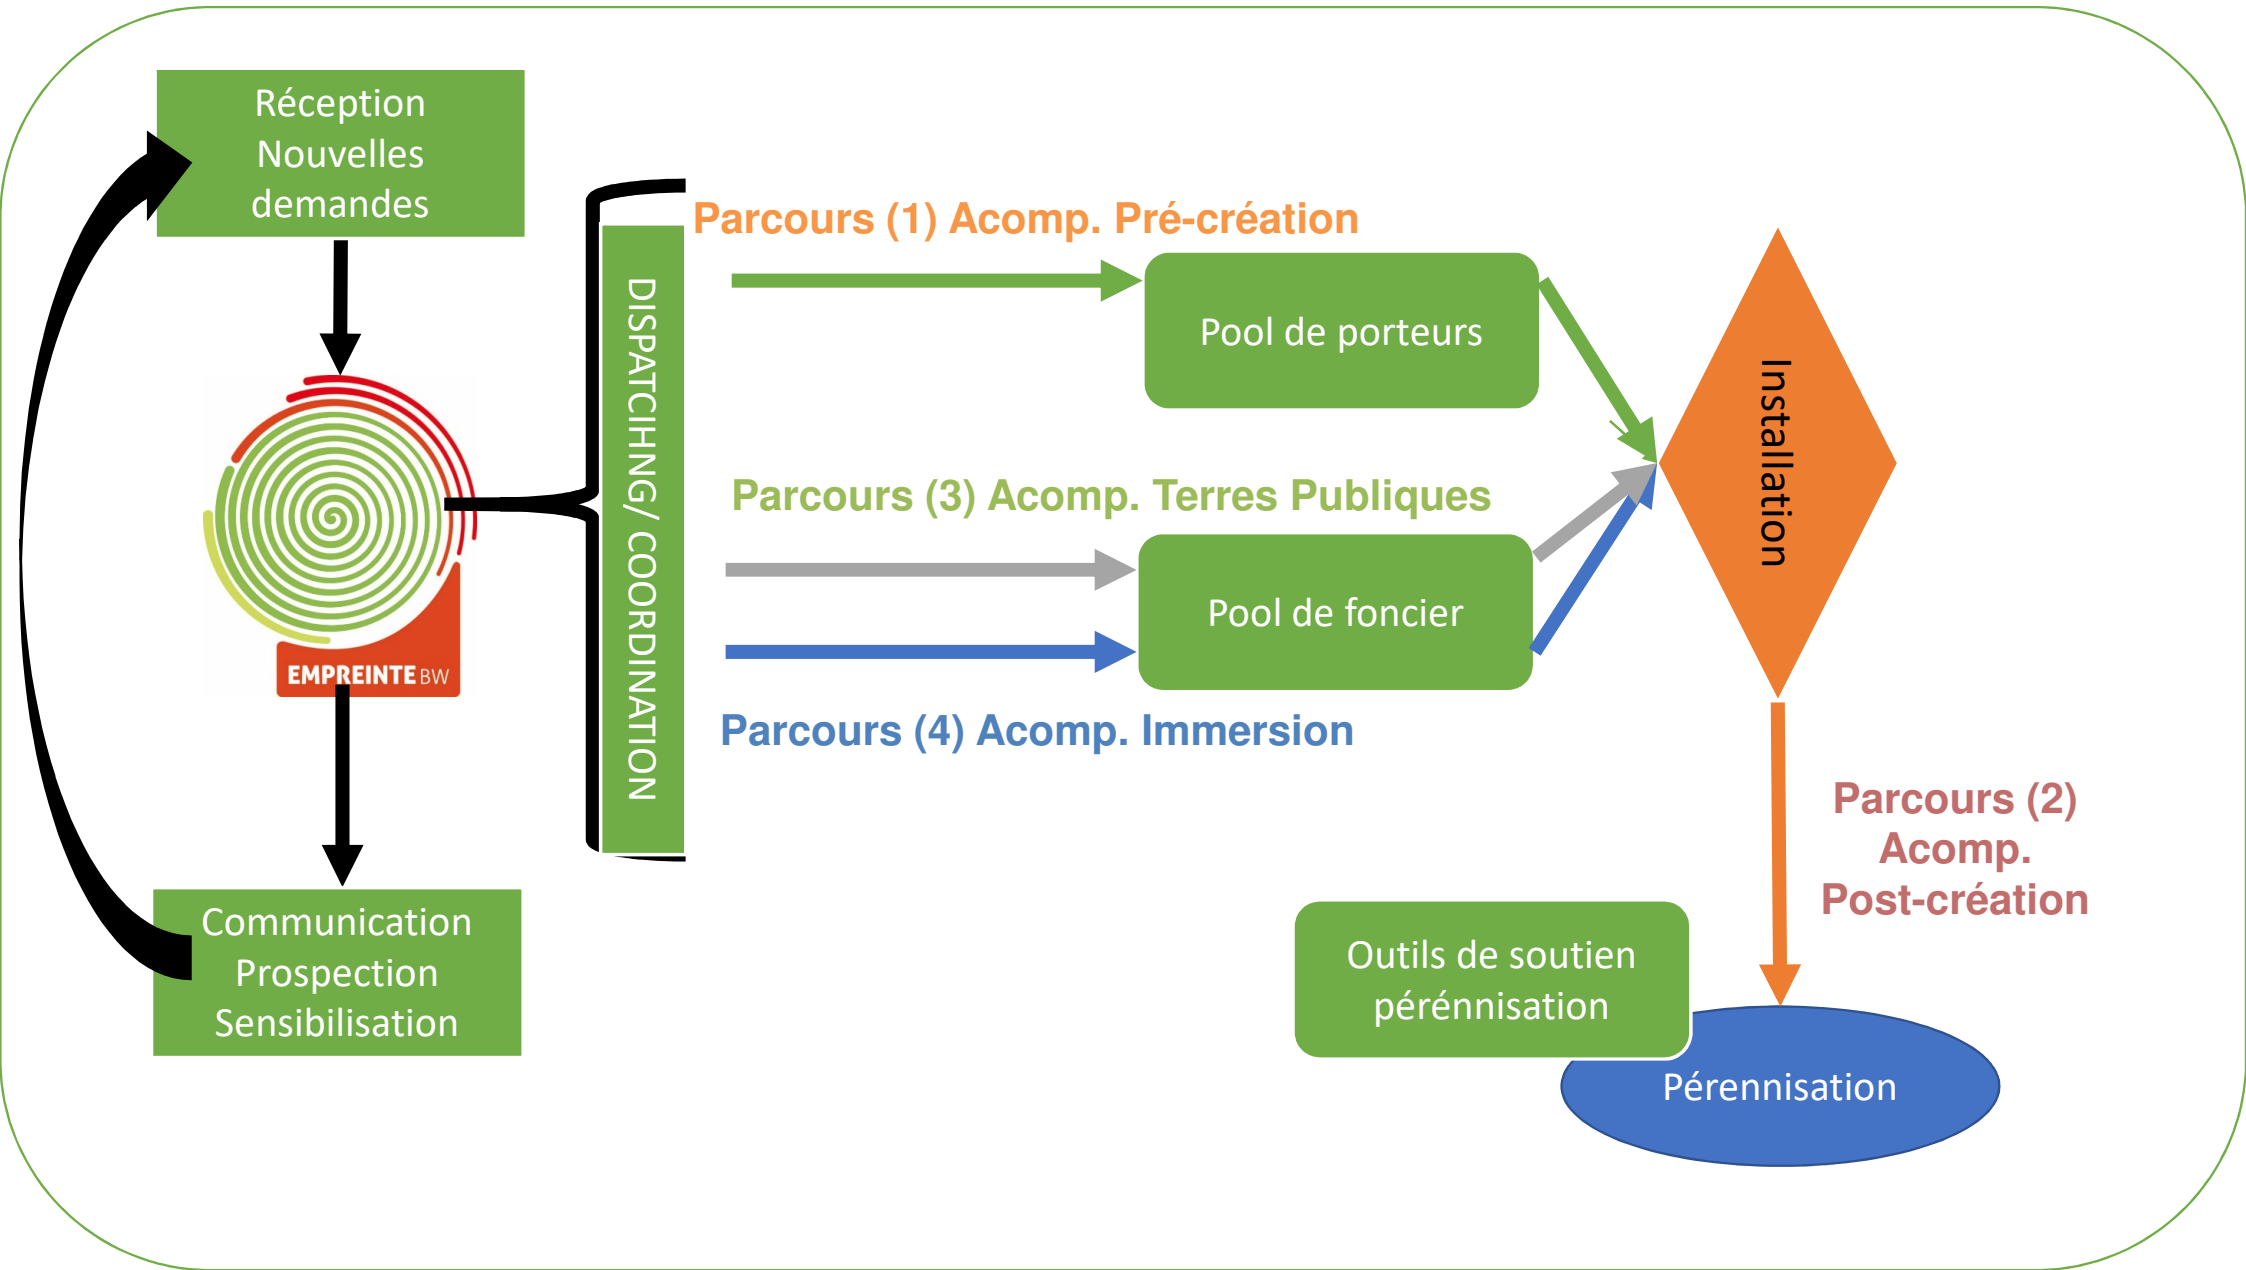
Réception Nouvelles demandes

EMPREINTE BW

Communication Prospection Sensibilisation

DISPATCIHNG/ COORDINATION

Parcours (1) Acomp. Pré-création

Pool de porteurs

Parcours (3) Acomp. Terres Publiques

Pool de foncier

Parcours (4) Acomp. Immersion

Installation

Parcours (2) Acomp. Post-création

Outils de soutien pérénnisation

Pérennisation